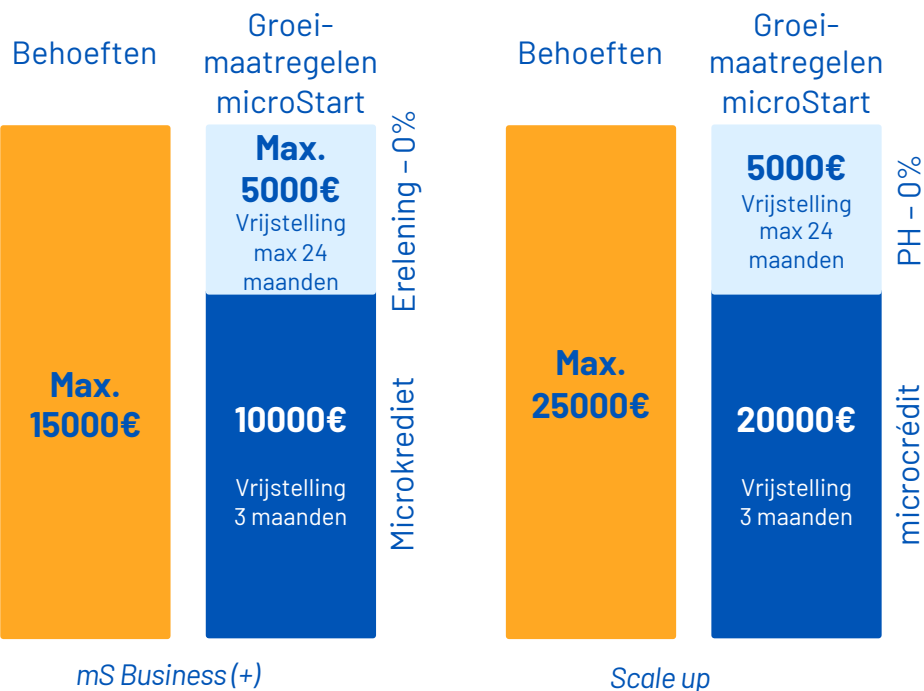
Behoeften

Groei-maatregelen microStart

Max. 15000€

Max. 5000€
Vrijstelling max 24 maanden

Erelening – 0%

10000€

Vrijstelling 3 maanden

Microkrediet

mS Business (+)

Behoeften

Groei-maatregelen microStart

Max. 25000€

5000€
Vrijstelling max 24 maanden

PH – 0%

20000€

Vrijstelling 3 maanden

microcrédit

Scale up